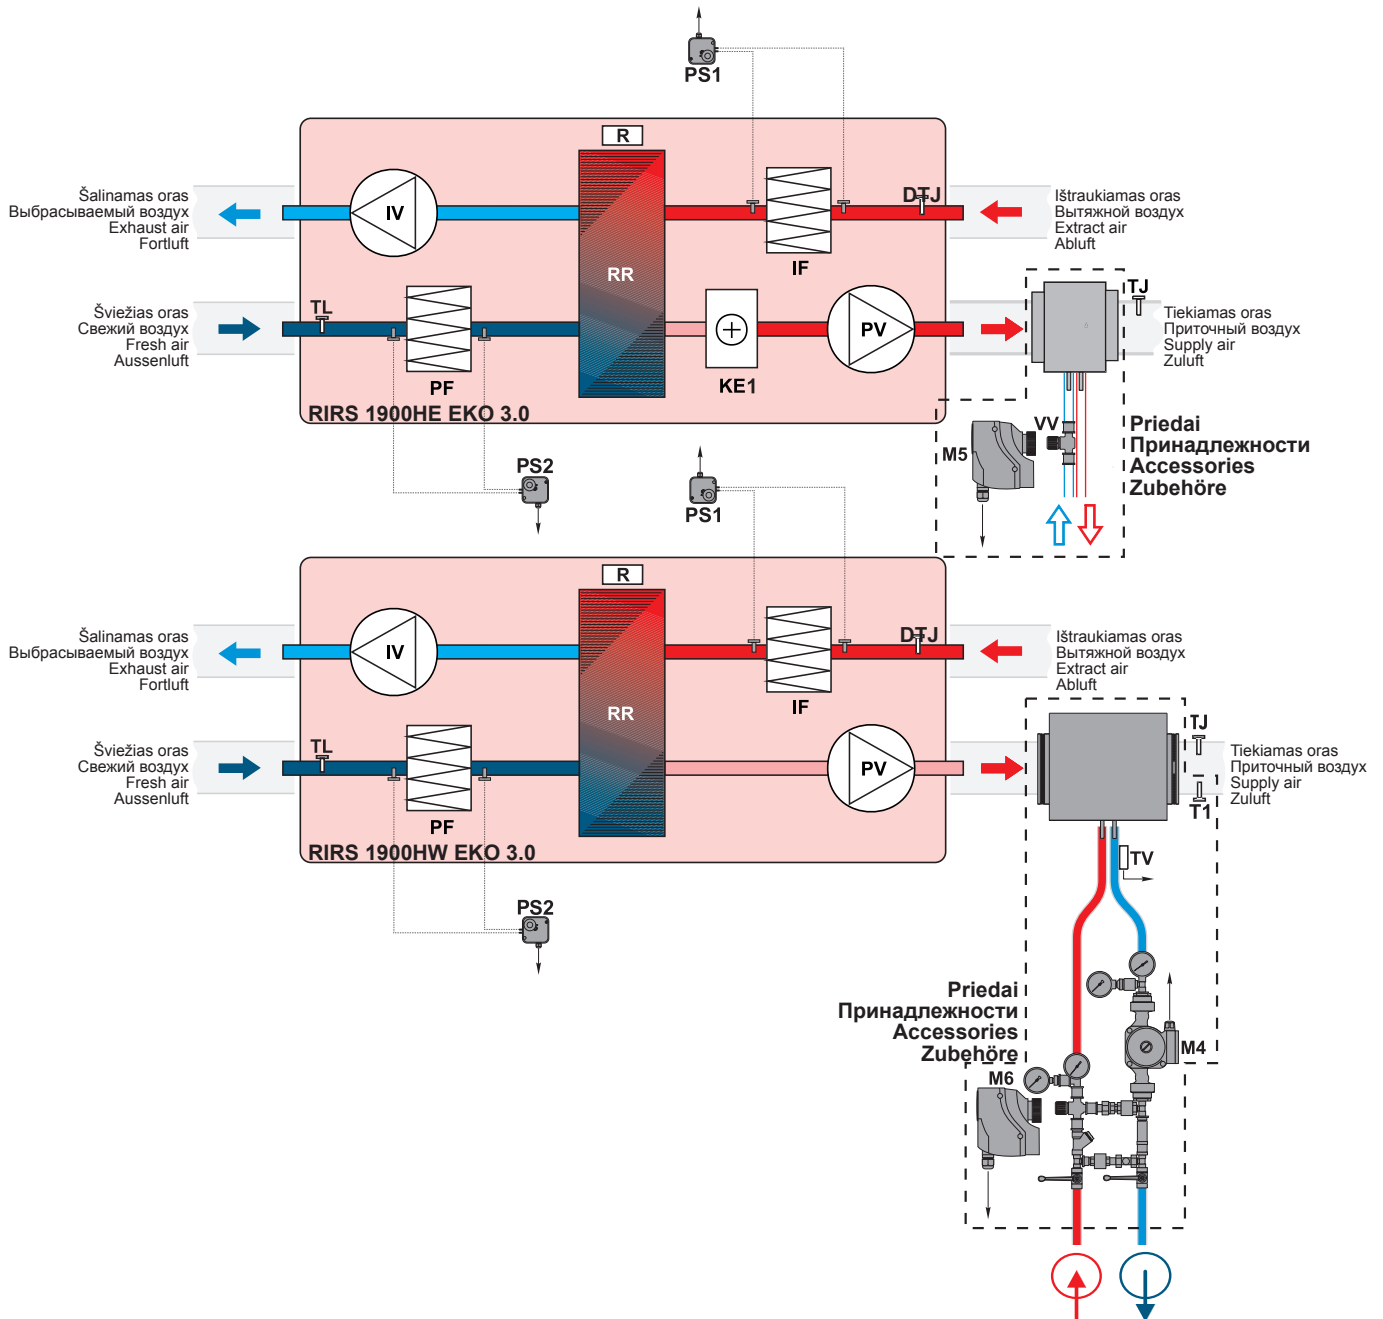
PS1

R

Šalinamas oras
Выбрасываемый воздух
Exhaust air
Fortluft

IV

DTJ

Ištraukiamas oras
Вытяжной воздух
Extract air
Abluft

IF

RR

Šviežias oras
Свежий воздух
Fresh air
Aussenluft

TL

PF

KE1

PV

TJ

Tiekiamas oras
Приточный воздух
Supply air
Zuluft

RIRS 1900HE EKO 3.0

VV

M5

Priedai
Принадлежности
Accessories
Zubehöre

PS2

PS1

R

Šalinamas oras
Выбрасываемый воздух
Exhaust air
Fortluft

IV

DTJ

Ištraukiamas oras
Вытяжной воздух
Extract air
Abluft

IF

RR

Šviežias oras
Свежий воздух
Fresh air
Aussenluft

TL

PF

PV

TJ

Tiekiamas oras
Приточный воздух
Supply air
Zuluft

T1

RIRS 1900HW EKO 3.0

TV

PS2

Priedai
Принадлежности
Accessories
Zubehöre

M4

M6